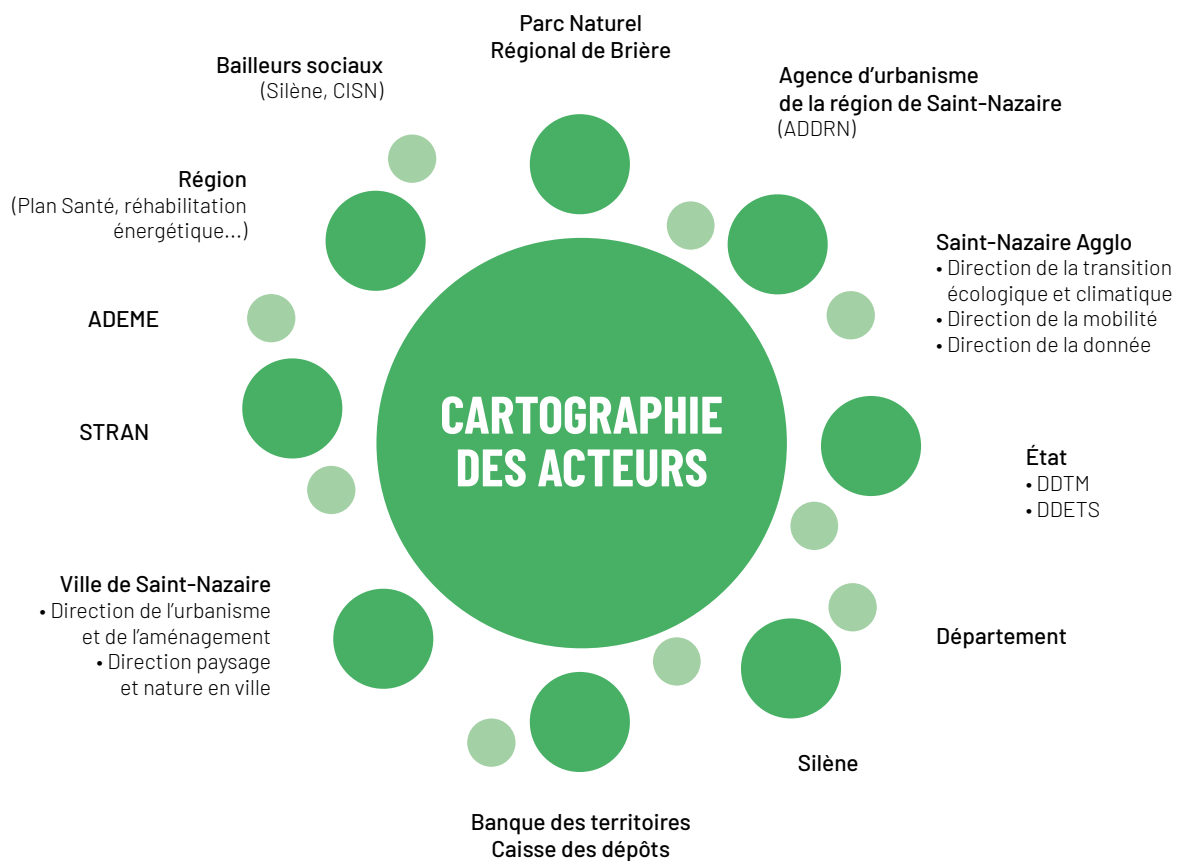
CARTOGRAPHIE DES ACTEURS

Parc Naturel Régional de Brière

Agence d'urbanisme de la région de Saint-Nazaire (ADDRN)

Saint-Nazaire Agglo
• Direction de la transition écologique et climatique
• Direction de la mobilité
• Direction de la donnée

État
• DDTM
• DDETS

Département

Silène

Banque des territoires
Caisse des dépôts

Ville de Saint-Nazaire
• Direction de l'urbanisme et de l'aménagement
• Direction paysage et nature en ville

STRAN

ADEME

Région
(Plan Santé, réhabilitation énergétique...)

Bailleurs sociaux
(Silène, CISN)